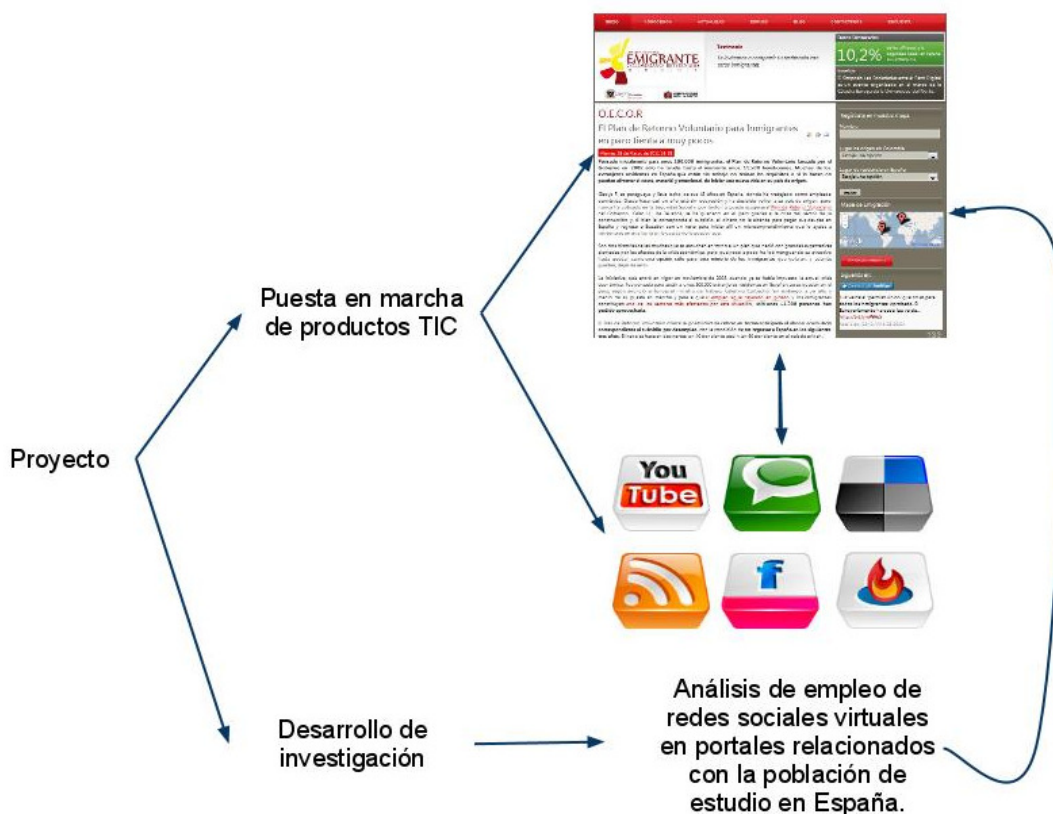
Proyecto

Puesta en marcha de productos TIC

EMIGRANTE

O.E.C.O.R

El Plan de Retorno Voluntario para Inmigrantes en paro tienta a muy pocos

10,2%

You Tube

f

Desarrollo de investigación

Análisis de empleo de redes sociales virtuales en portales relacionados con la población de estudio en España.